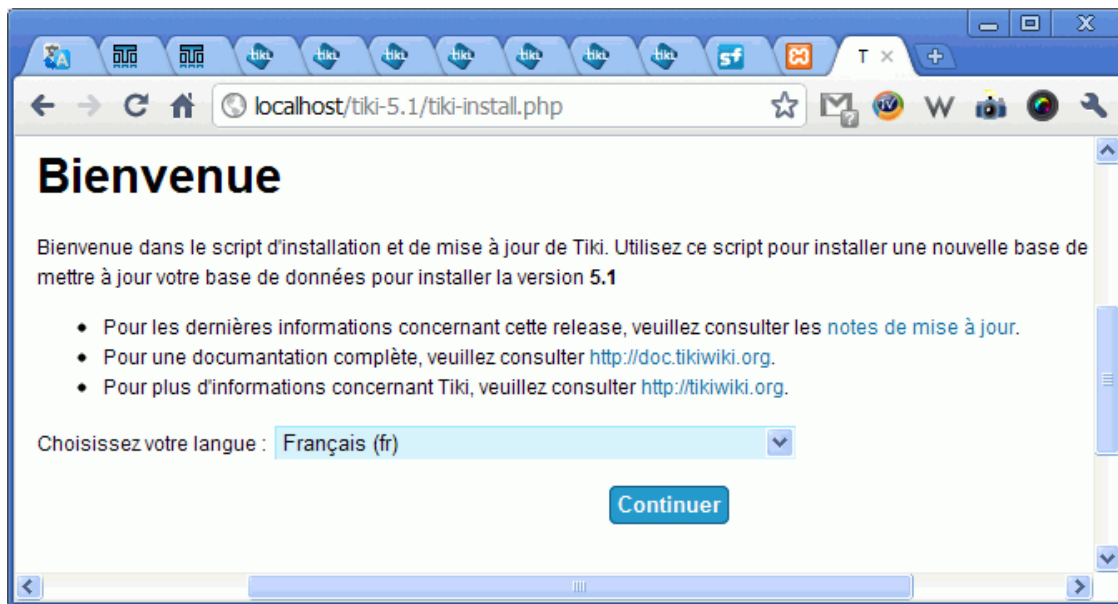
T ×

localhost/tiki-5.1/tiki-install.php

W

# Bienvenue

Bienvenue dans le script d'installation et de mise à jour de Tiki. Utilisez ce script pour installer une nouvelle base de mettre à jour votre base de données pour installer la version **5.1**

- Pour les dernières informations concernant cette release, veuillez consulter les notes de mise à jour.
- Pour une documentation complète, veuillez consulter http://doc.tikiwiki.org.
- Pour plus d'informations concernant Tiki, veuillez consulter http://tikiwiki.org.

Choisissez votre langue : Français (fr)

Continuer